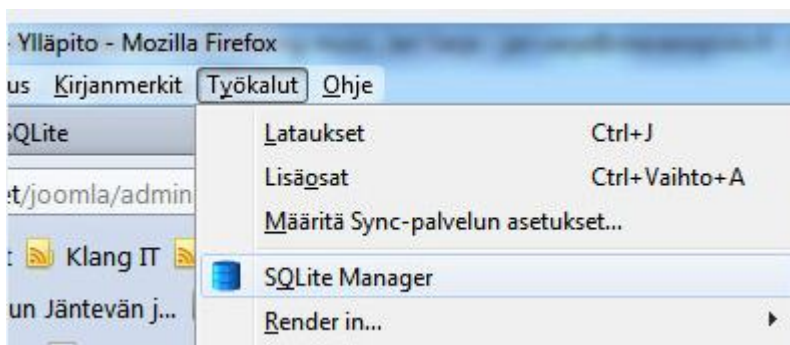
- Ylläpito - Mozilla Firefox

us Kirjanmerkit Työkalut Ohje

;QLite

et/joomla/admin

Klang IT

un Jäntevän j...

Lataukset Ctrl+J

Lisäosat Ctrl+Vaihto+A

Määritä Sync-palvelun asetukset...

SQLite Manager

Render in...